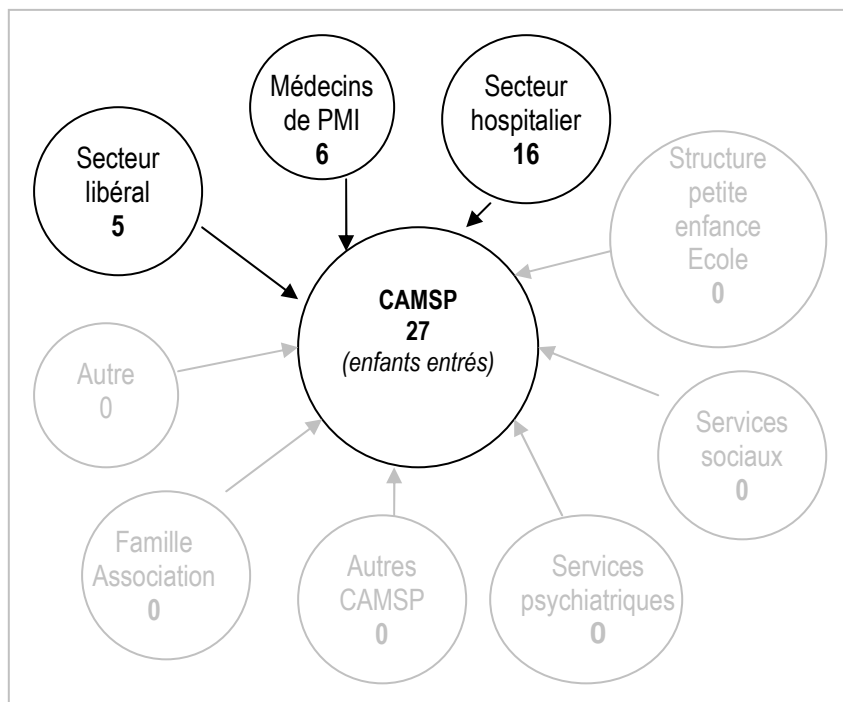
Médecins de PMI
6

Secteur hospitalier
16

Secteur libéral
5

Structure petite enfance Ecole
0

CAMSP
27
(enfants entrés)

Autre
0

Services sociaux
0

Famille Association
0

Autres CAMSP
0

Services psychiatriques
0